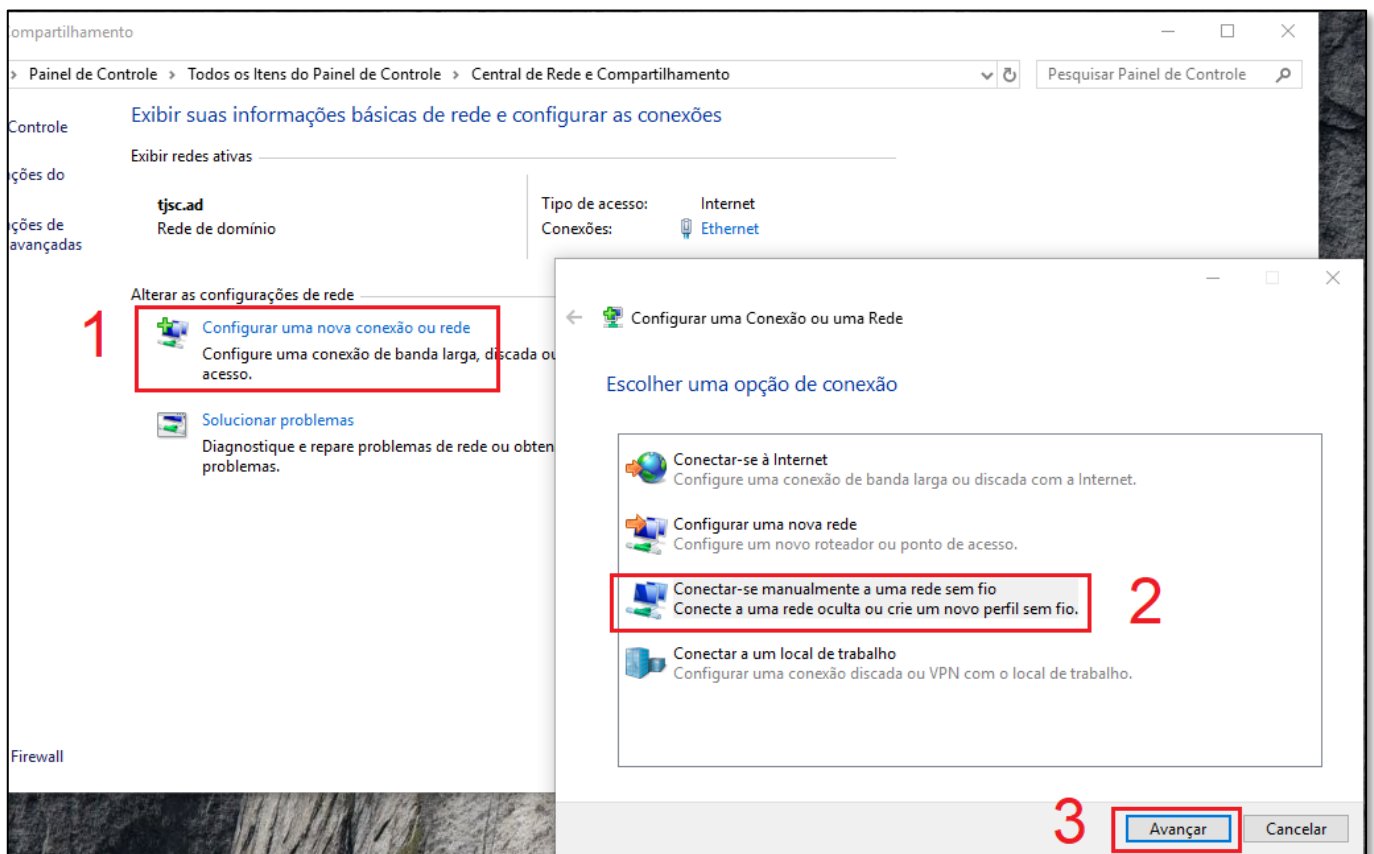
ompartilhamento

› Painel de Controle › Todos os Itens do Painel de Controle › Central de Rede e Compartilhamento

Pesquisar Painel de Controle

Controle

ções do

ções de avançadas

Exibir suas informações básicas de rede e configurar as conexões

Exibir redes ativas

tjsc.ad
Rede de domínio

Tipo de acesso: Internet
Conexões: Ethernet

Alterar as configurações de rede

1

Configurar uma nova conexão ou rede
Configure uma conexão de banda larga, discada ou acesso.

Solucionar problemas
Diagnostique e repare problemas de rede ou obten problemas.

Firewall

Configurar uma Conexão ou uma Rede

Escolher uma opção de conexão

Conectar-se à Internet
Configure uma conexão de banda larga ou discada com a Internet.

Configurar uma nova rede
Configure um novo roteador ou ponto de acesso.

Conectar-se manualmente a uma rede sem fio
Conecte a uma rede oculta ou crie um novo perfil sem fio.

2

Conectar a um local de trabalho
Configurar uma conexão discada ou VPN com o local de trabalho.

3

Avançar

Cancelar